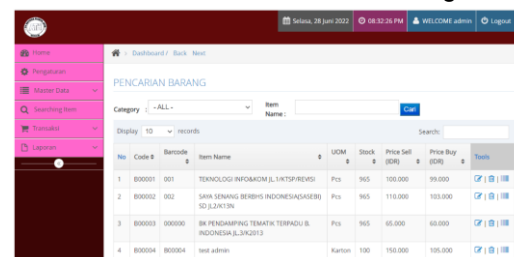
Selasa, 28 Juni 2022 08:32:26 PM WELCOME admin Logout

Home
Pengaturan
Master Data
Searching Item
Transaksi
Laporan

Dashboard / Back Next

PENCARIAN BARANG

Category - ALL - Item Name : Cari

Display 10 records Search:

| No | Code # | Barcode | Item Name | UOM | Stock | Price Sell (IDR) | Price Buy (IDR) | Tools |
|---|---|---|---|---|---|---|---|---|
| 1 | B00001 | 001 | TEKNOLOGI INFO&KOM JL.1/KTSP/REVISI | Pcs | 965 | 100.000 | 99.000 | |
| 2 | B00002 | 002 | SAYA SENANG BERBHS INDONESIA(SASEBI) SD JL.2/K13N | Pcs | 965 | 110.000 | 103.000 | |
| 3 | B00003 | 000300 | BK PENDAMPING TEMATIK TERPADU 8. INDONESIA JL.3/K2013 | Pcs | 965 | 65.000 | 60.000 | |
| 4 | B00004 | B00004 | test admin | Karton | 100 | 150.000 | 105.000 | |